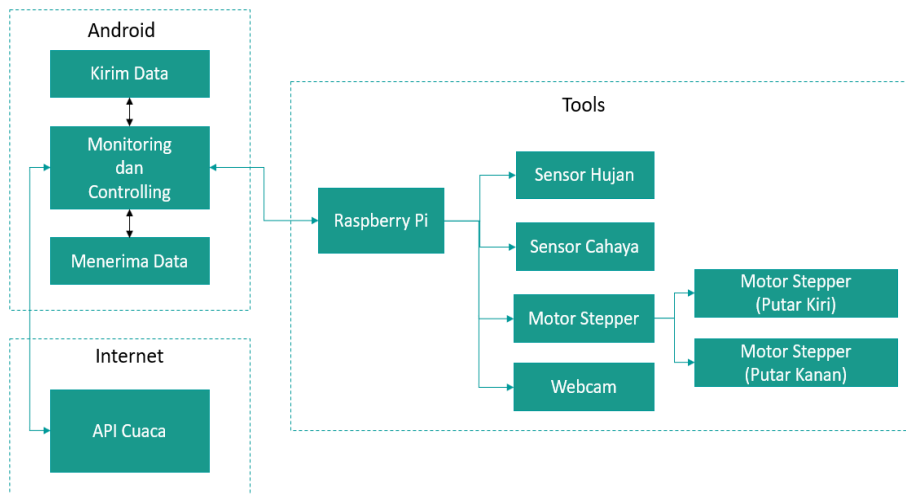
Android

Kirim Data

Monitoring dan Controlling

Menerima Data

Internet

API Cuaca

Tools

Raspberry Pi

Sensor Hujan

Sensor Cahaya

Motor Stepper

Webcam

Motor Stepper (Putar Kiri)

Motor Stepper (Putar Kanan)